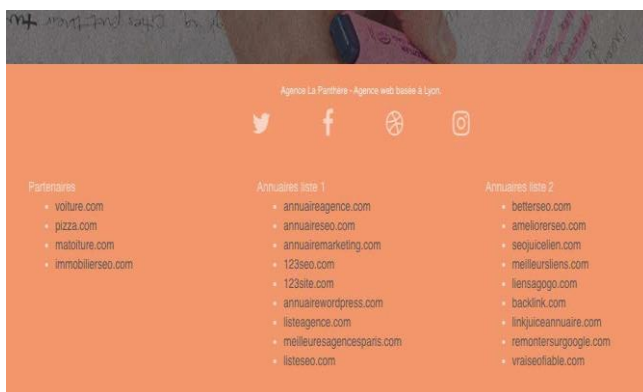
Agence La Panthère - Agence web basée à Lyon.

Partenaires
- voiture.com
- pizza.com
- matoiture.com
- immobilierseo.com

Annuaires liste 1
- annuaireagence.com
- annuaireseo.com
- annuairemarketing.com
- 123seo.com
- 123site.com
- annuairewordpress.com
- listeagence.com
- meilleuresagencesparis.com
- listeseo.com

Annuaires liste 2
- betterseo.com
- ameliorerseo.com
- seojuicelien.com
- meilleursliens.com
- liensagogo.com
- backlink.com
- linkjuiceannuaire.com
- remontersurgoogle.com
- vraiseofiable.com